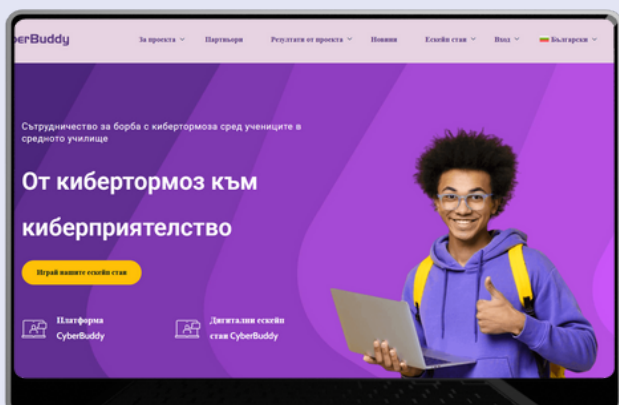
erBuddy

За проекта
Партньори
Резултати от проекта
Новини
Ескейп стаи
Вход
Български

Сътрудничество за борба с кибертормоза сред учениците в средното училище

От кибертормоз към киберприятелство

Играй нашите ескейп стаи

Платформа CyberBuddy

Дигитални ескейп стаи CyberBuddy